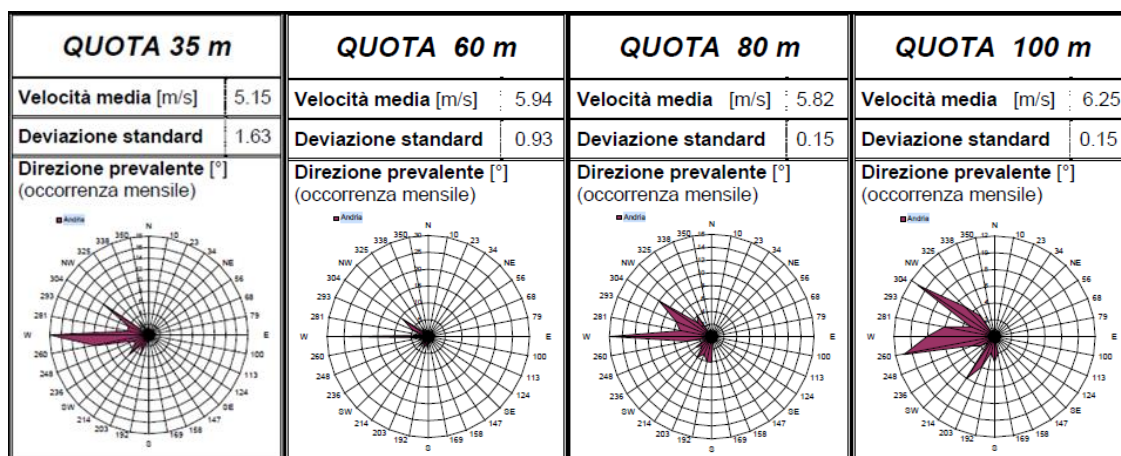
QUOTA 35 m

| Velocità media [m/s] | 5.15 |
|---|---|
| Deviazione standard | 1.63 |

Direzione prevalente [°]
(occorrenza mensile)

Andria
N 350 10 23 34 NE 56 68 79 E 100 113 124 SE 147 158 169 S 192 203 214 SW 236 248 260 W 281 293 304 NW 325 338

QUOTA 60 m

| Velocità media [m/s] | 5.94 |
|---|---|
| Deviazione standard | 0.93 |

Direzione prevalente [°]
(occorrenza mensile)

Andria
N 350 10 23 34 NE 56 68 79 E 100 113 124 SE 147 158 169 S 192 203 214 SW 236 248 260 W 281 293 304 NW 325 338

QUOTA 80 m

| Velocità media [m/s] | 5.82 |
|---|---|
| Deviazione standard | 0.15 |

Direzione prevalente [°]
(occorrenza mensile)

Andria
N 350 10 23 34 NE 56 68 79 E 100 113 124 SE 147 158 169 S 192 203 214 SW 236 248 260 W 281 293 304 NW 325 338

QUOTA 100 m

| Velocità media [m/s] | 6.25 |
|---|---|
| Deviazione standard | 0.15 |

Direzione prevalente [°]
(occorrenza mensile)

Andria
N 350 10 23 34 NE 56 68 79 E 100 113 124 SE 147 158 169 S 192 203 214 SW 236 248 260 W 281 293 304 NW 325 338